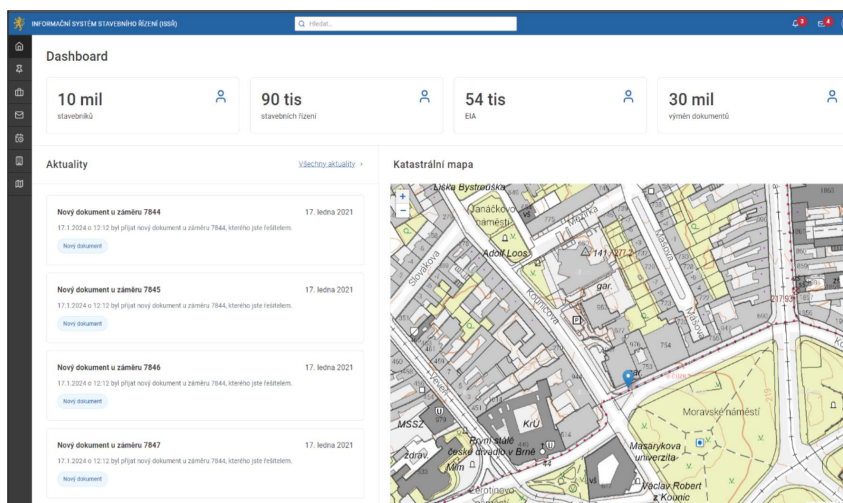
INFORMAČNÍ SYSTÉM STAVEBNÍHO ŘÍZENÍ (ISSŘ)

Hledat...

3 4

Dashboard

10 mil
stavebníků

90 tis
stavebních řízení

54 tis
EIA

30 mil
výměn dokumentů

Aktuality

Všechny aktuality ›

Nový dokument u záměru 7844
17. ledna 2021
17.1.2024 o 12:12 byl přijat nový dokument u záměru 7844, kterého jste řešitelem.
Nový dokument

Nový dokument u záměru 7845
17. ledna 2021
17.1.2024 o 12:12 byl přijat nový dokument u záměru 7844, kterého jste řešitelem.
Nový dokument

Nový dokument u záměru 7846
17. ledna 2021
17.1.2024 o 12:12 byl přijat nový dokument u záměru 7844, kterého jste řešitelem.
Nový dokument

Nový dokument u záměru 7847
17. ledna 2021
17.1.2024 o 12:12 byl přijat nový dokument u záměru 7844, kterého jste řešitelem.
Nový dokument

Katastrální mapa

+
−

Lídka Bystroušká
Janáčkovo náměstí
Slovakova
Adolf Loos
Kounicova
gar.
141
734
Moravské náměstí
MSSZ
První stálé české divadlo v Brně
KrÚ
Masarykova univerzita
Václav Robert z Kounic
Žerotínovo
zdrav.
Mim